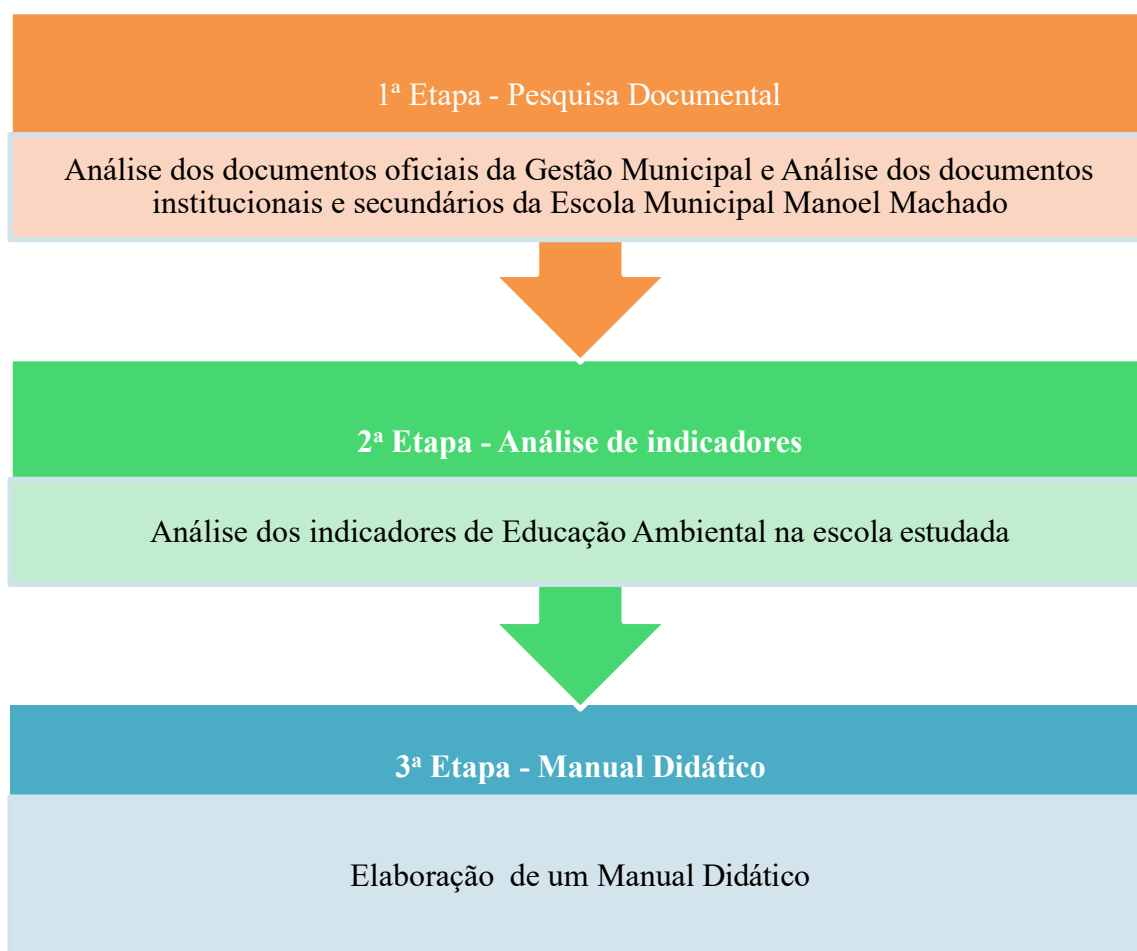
1ª Etapa - Pesquisa Documental

Análise dos documentos oficiais da Gestão Municipal e Análise dos documentos institucionais e secundários da Escola Municipal Manoel Machado

2ª Etapa - Análise de indicadores

Análise dos indicadores de Educação Ambiental na escola estudada

3ª Etapa - Manual Didático

Elaboração de um Manual Didático